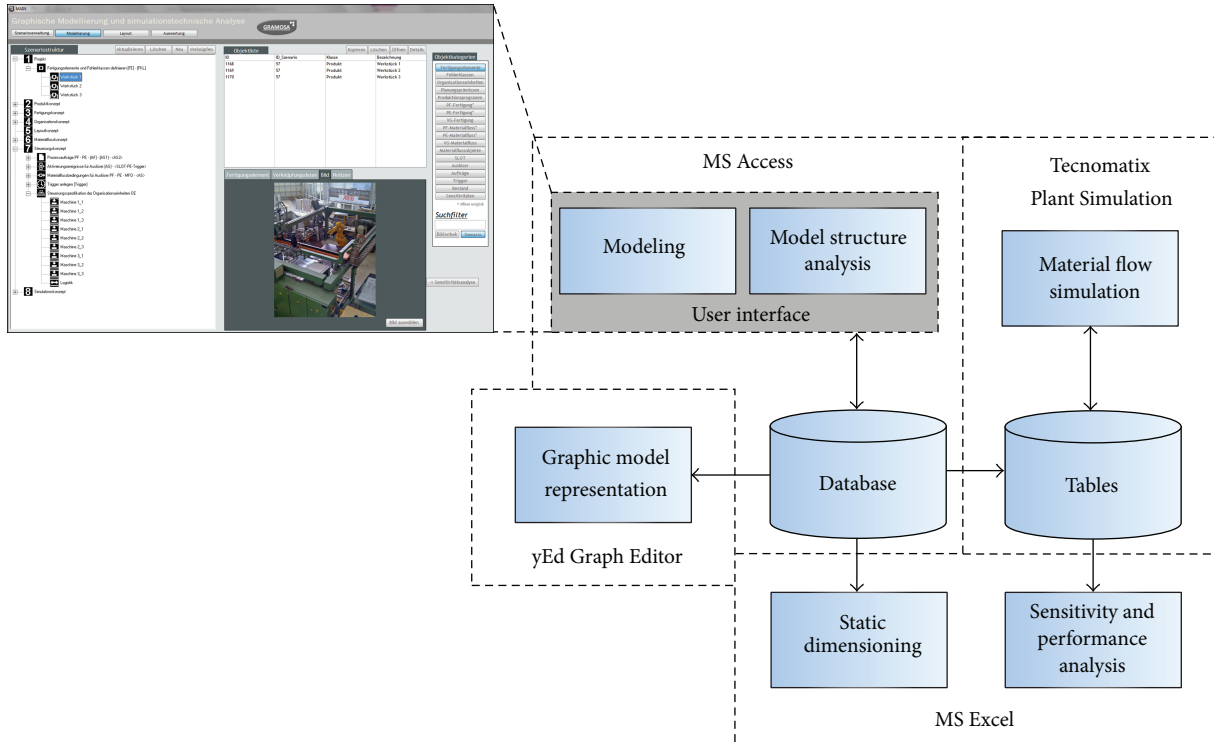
MAIN

Graphische Modellierung und simulationstechnische Analyse

GRAMOSA

Szenarioverwaltung | Modellierung | Layout | Auswertung

Szenariostruktur | Aktualisieren | Löschen | Neu | Verknüpfen

1 Projekt
Fertigungselemente und Fehlerklassen definieren (FE) - [FK]
Werkstück 1
Werkstück 2
Werkstück 3
2 Produktkonzept
3 Fertigungskonzept
4 Organisationskonzept
5 Layoutkonzept
6 Materialflusskonzept
7 Steuerungskonzept
Prozessaufträge PF - PE - [MF] - [KST] - (AS)
Ablenkungsereignisse für Ausfüme (AS) - (SLOT-PE-Trigger)
Materialflussbedingungen für Ausfüme PF - PE - MFO - (AS)
Trigger anlegen (Trigger)
Steuerungsspezifikation der Organisationseinheiten OE
Maschine 1_1
Maschine 1_2
Maschine 1_3
Maschine 2_1
Maschine 2_2
Maschine 2_3
Maschine 3_1
Maschine 3_2
Maschine 3_3
Logistik
8 Simulationskonzept

Objektliste | Kopieren | Löschen | Öffnen | Details

| ID | ID_Szenario | Klasse | Bezeichnung |
|---|---|---|---|
| 1168 | 57 | Produkt | Werkstück 1 |
| 1169 | 57 | Produkt | Werkstück 2 |
| 1170 | 57 | Produkt | Werkstück 3 |

Fertigungselement | Verknüpfungsdaten | Bild | Notizen

Bild auswählen

Objektkategorien
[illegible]
Fehlerklassen
Organisationseinheiten
Planungsdaten
Produktionsprogramm
PF-Fertigung
PE-Fertigung
KS-Fertigung
PF-Materialfluss
PE-Materialfluss
KS-Materialfluss
Materialflussobjekte
SLOT
Ausfüme
Aufträge
Trigger
Bestand
Sensitivitäten

Suchfilter

Sensitivitätsanalyse

MS Access

Modeling

Model structure analysis

User interface

Tecnomatix Plant Simulation

Material flow simulation

Graphic model representation

yEd Graph Editor

Database

Tables

Static dimensioning

Sensitivity and performance analysis

MS Excel